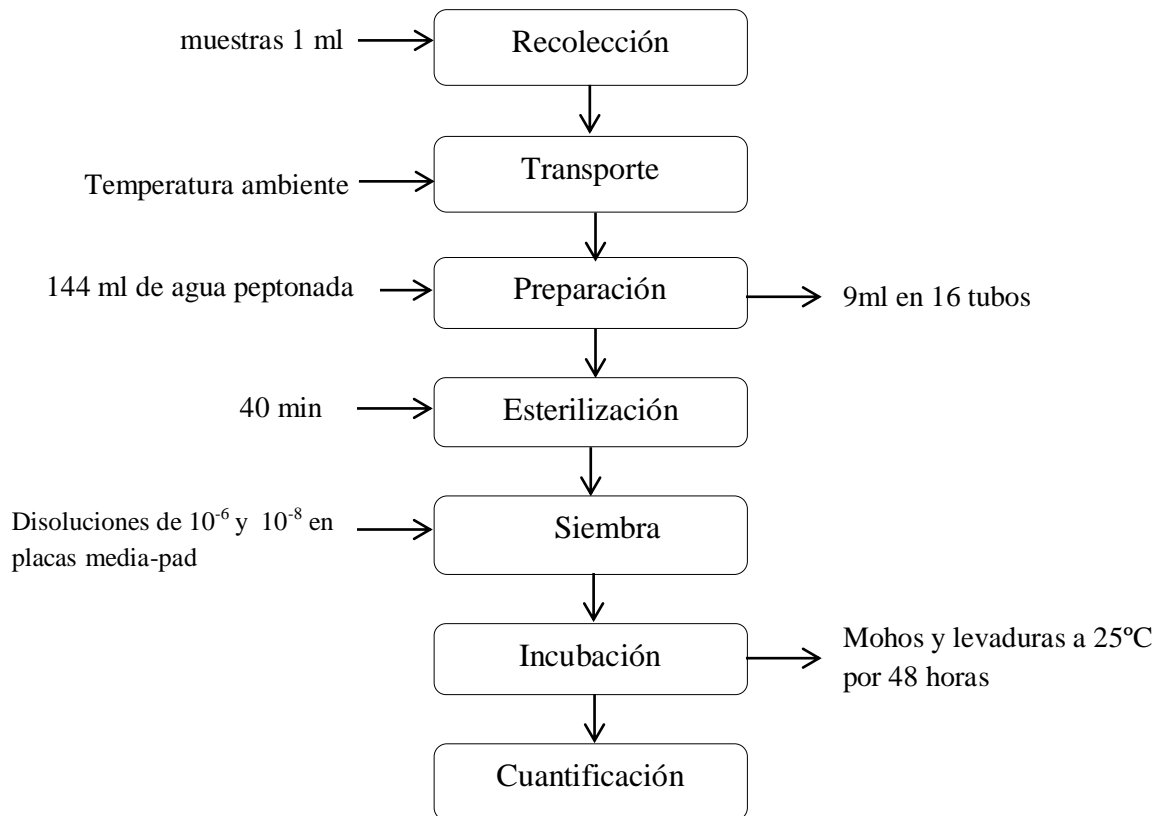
muestras 1 ml
Recolección

Temperatura ambiente
Transporte

144 ml de agua peptonada
Preparación
9ml en 16 tubos

40 min
Esterilización

Disoluciones de $10^{-6}$ y $10^{-8}$ en placas media-pad
Siembra

Incubación
Mohos y levaduras a 25ºC por 48 horas

Cuantificación